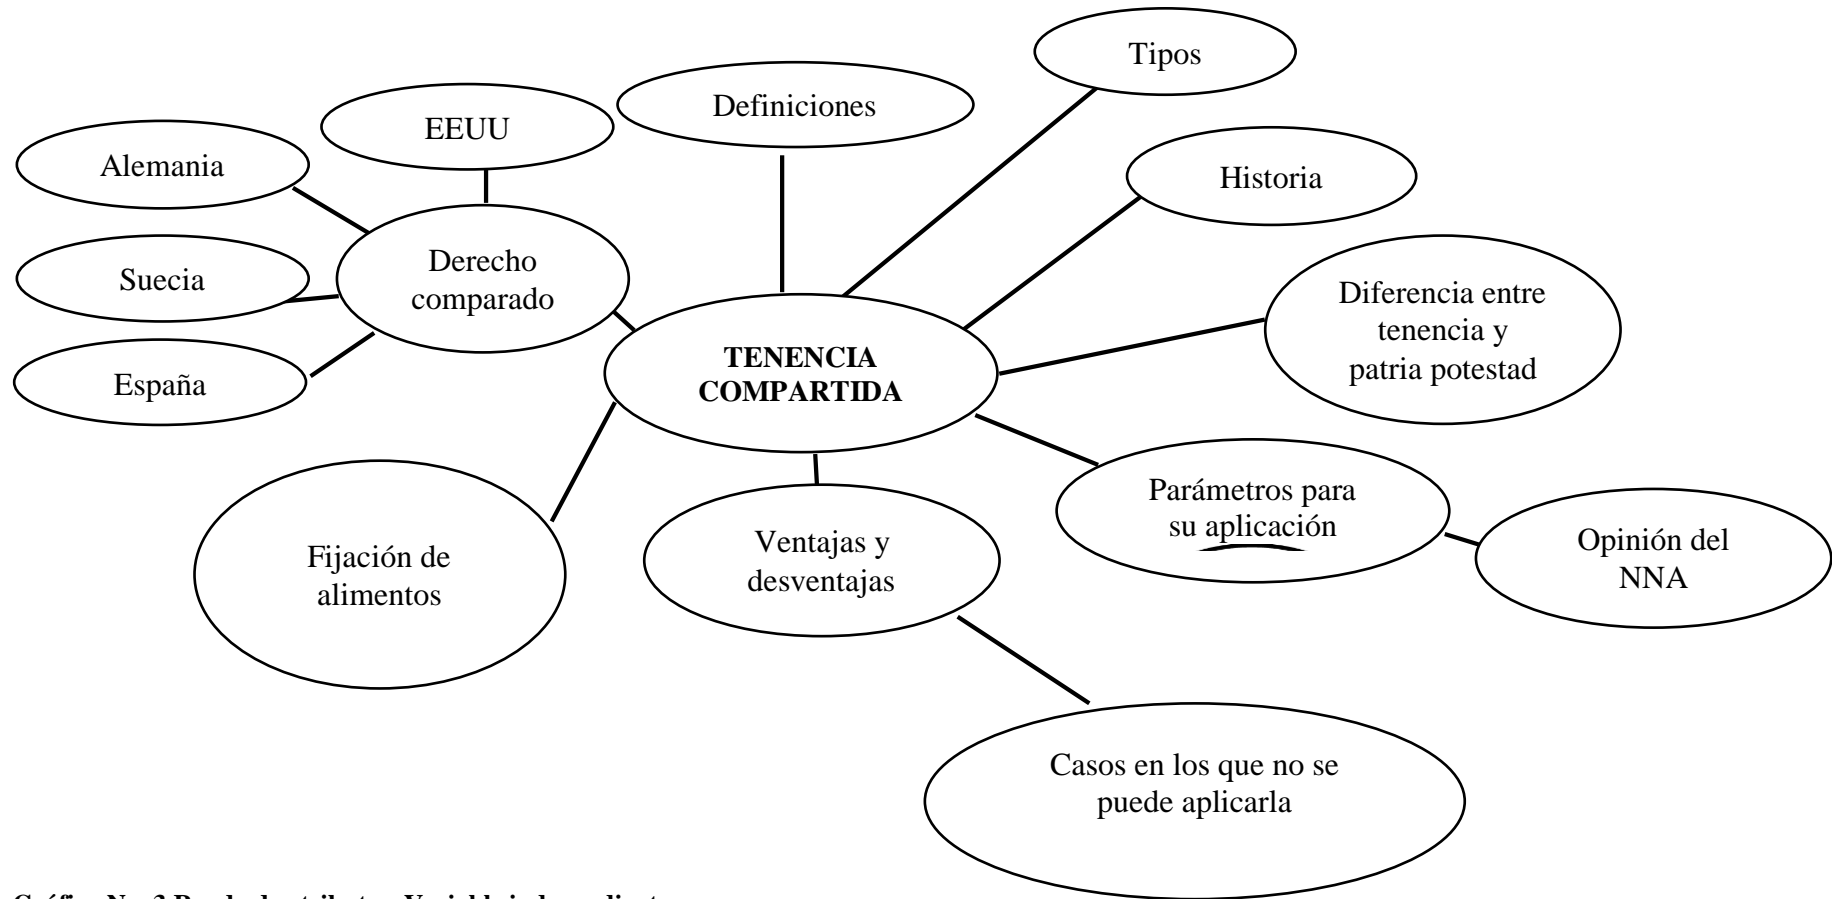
Tipos

Definiciones

EEUU

Alemania

Historia

Derecho comparado

Suecia

Diferencia entre tenencia y patria potestad

TENENCIA COMPARTIDA

España

Parámetros para su aplicación

Opinión del NNA

Fijación de alimentos

Ventajas y desventajas

Casos en los que no se puede aplicarla

Gráfico No. 3 Red de atributos Variable independiente